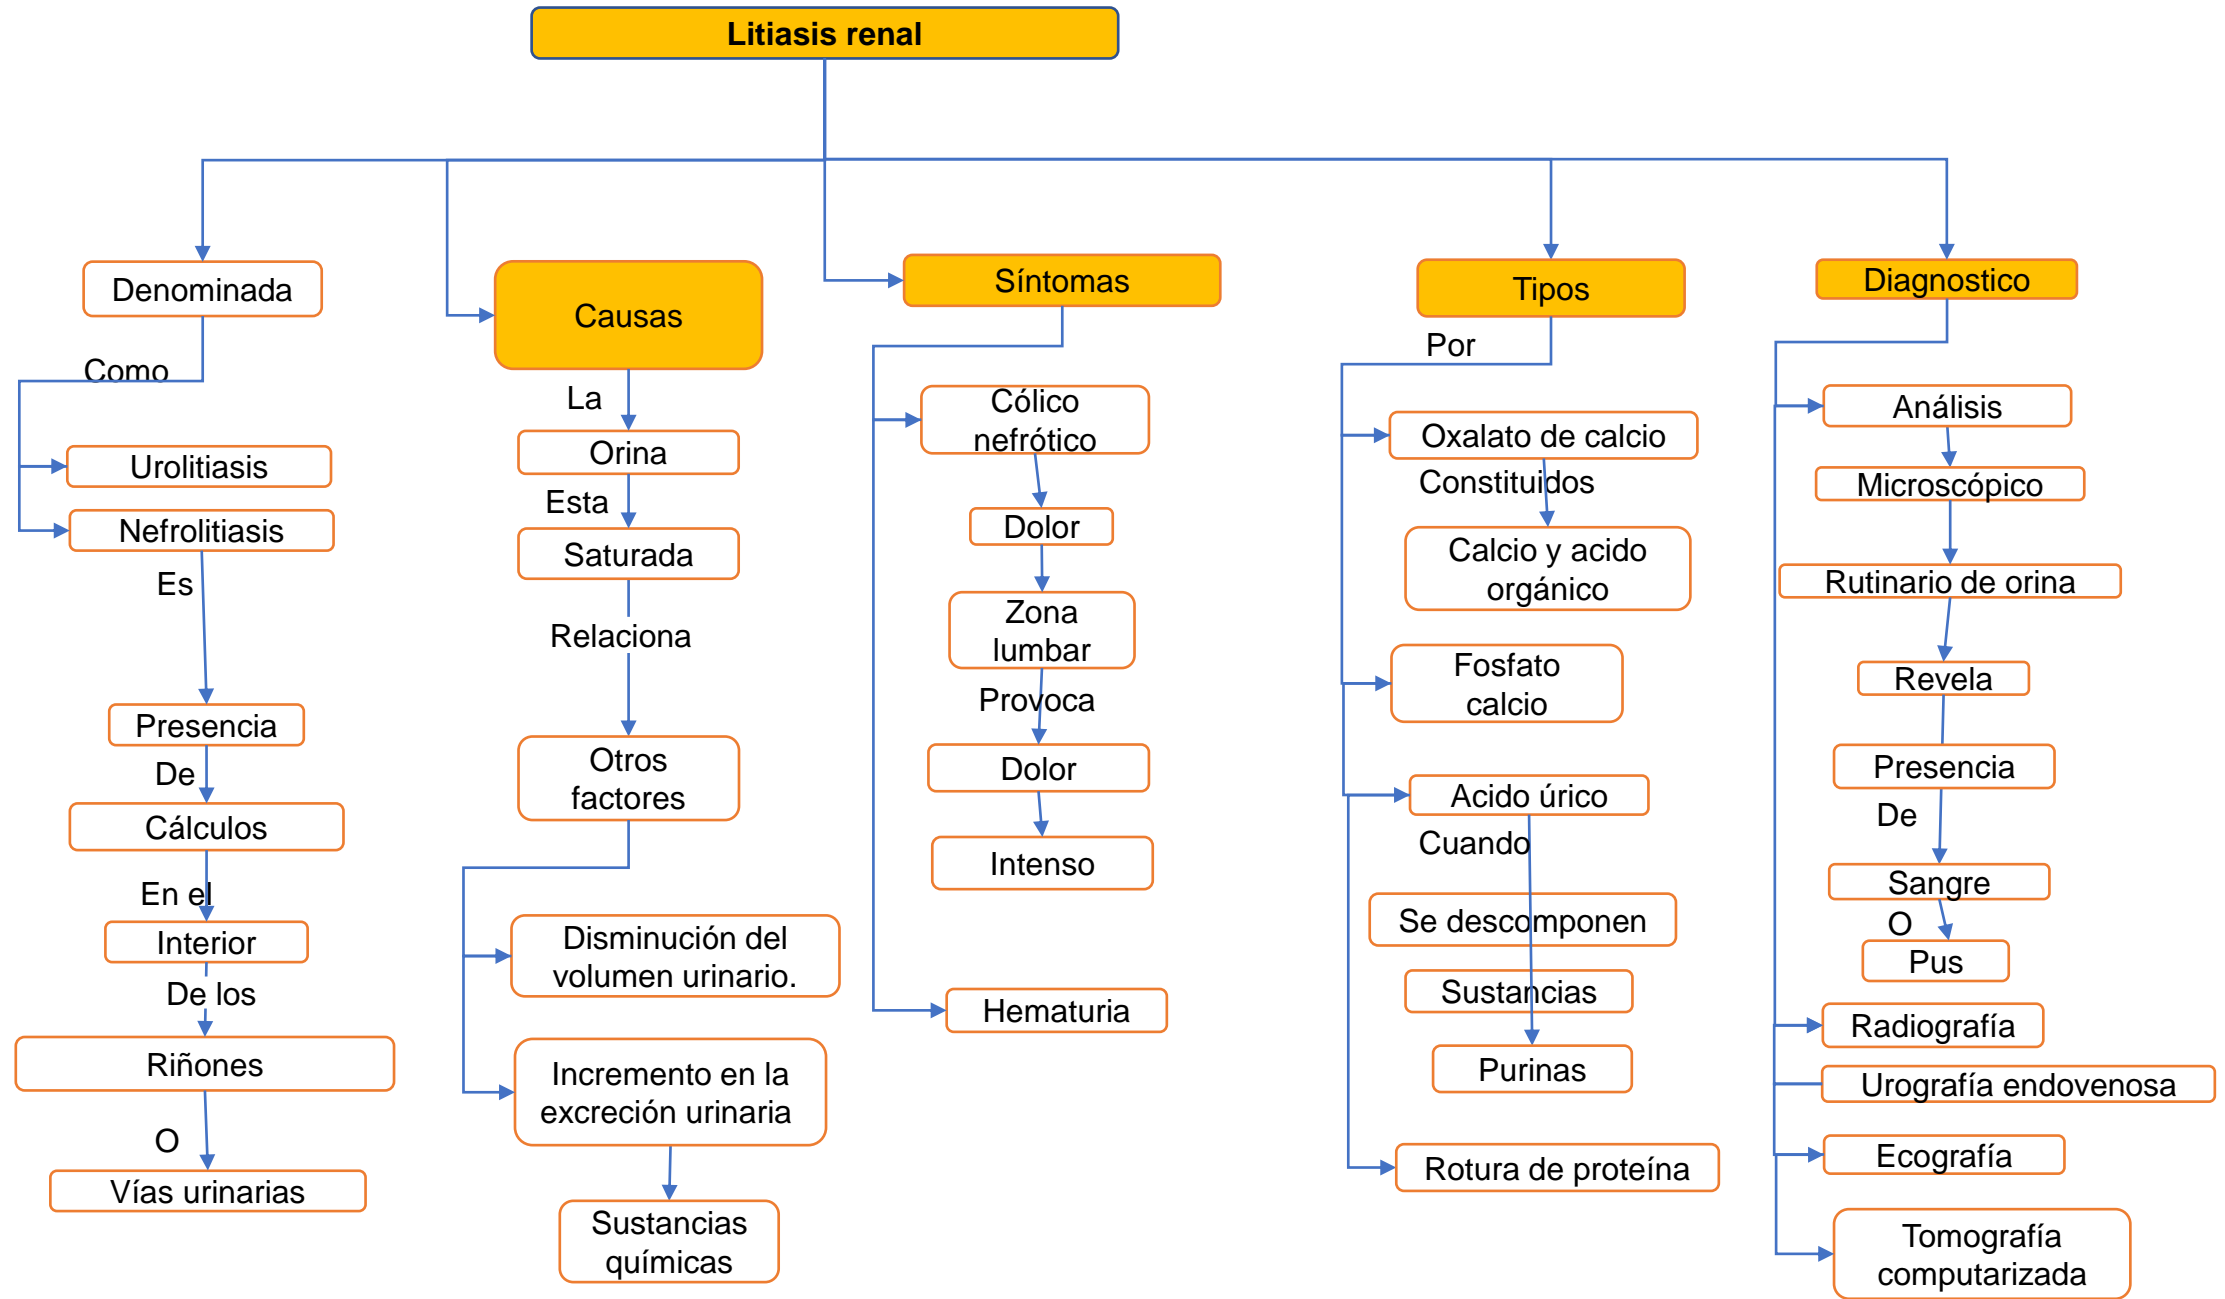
Litiasis renal

Denominada
Como
Urolitiasis
Nefrolitiasis
Es
Presencia
De
Cálculos
En el
Interior
De los
Riñones
O
Vías urinarias

Causas
La
Orina
Esta
Saturada
Relaciona
Otros factores
Disminución del volumen urinario.
Incremento en la excreción urinaria
Sustancias químicas

Síntomas
Cólico nefrótico
Dolor
Zona lumbar
Provoca
Dolor
Intenso
Hematuria

Tipos
Por
Oxalato de calcio
Constituidos
Calcio y acido orgánico
Fosfato calcio
Acido úrico
Cuando
Se descomponen
Sustancias
Purinas
Rotura de proteína

Diagnostico
Análisis
Microscópico
Rutinario de orina
Revela
Presencia
De
Sangre
O
Pus
Radiografía
Urografía endovenosa
Ecografía
Tomografía computarizada